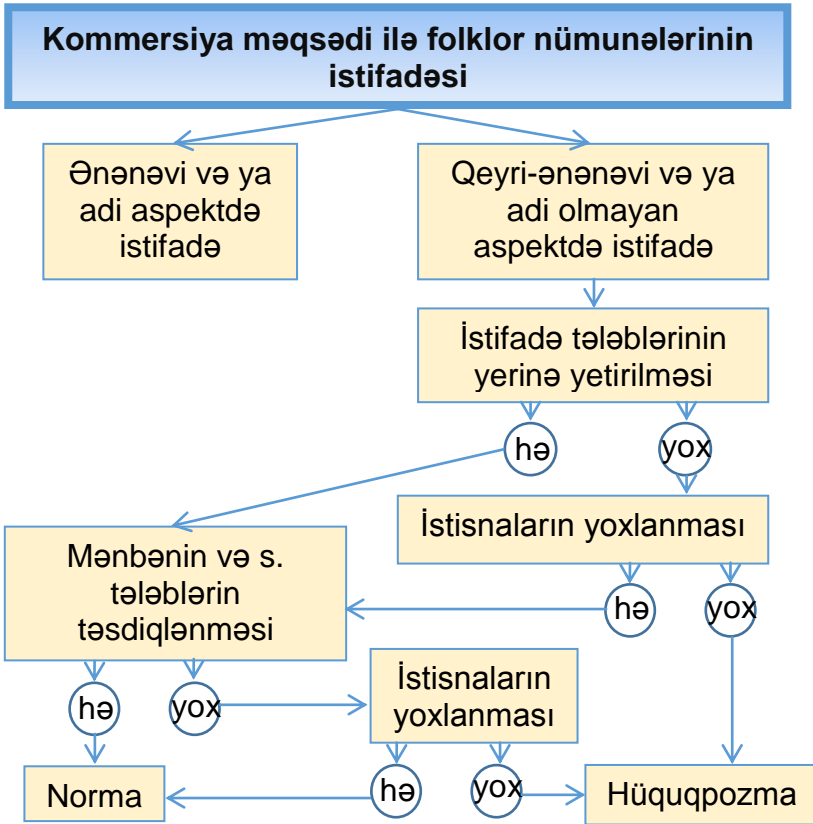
Kommersiya məqsədi ilə folklor nümunələrinin istifadəsi

Ənənəvi və ya adi aspektdə istifadə

Qeyri-ənənəvi və ya adi olmayan aspektdə istifadə

İstifadə tələblərinin yerinə yetirilməsi

hə

yox

İstisnaların yoxlanması

Mənbənin və s. tələblərin təsdiqlənməsi

hə

yox

hə

yox

İstisnaların yoxlanması

Norma

hə

yox

Hüquqpozma